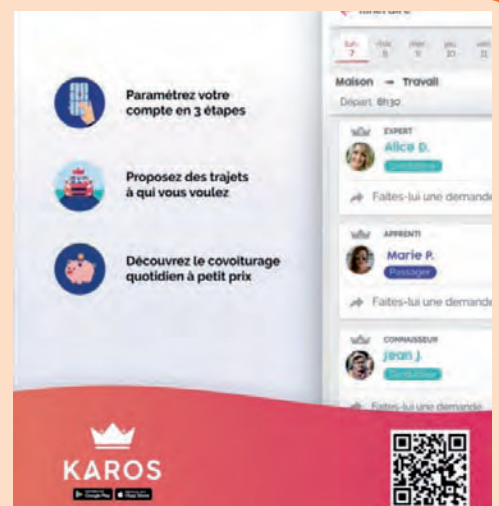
Paramétrez votre compte en 3 étapes

Proposez des trajets à qui vous voulez

Découvrez le covoiturage quotidien à petit prix

lun. 7
mar. 8
mer. 9
jeu. 10
ven. 11

Maison → Travail
Départ 8h30

EXPERT
Alice D.
Conducteur
Faites-lui une demande

APPRENTI
Marie P.
Passager
Faites-lui une demande

CONNAISSEUR
Jean J.
Conducteur
Faites-lui une demande

KAROS